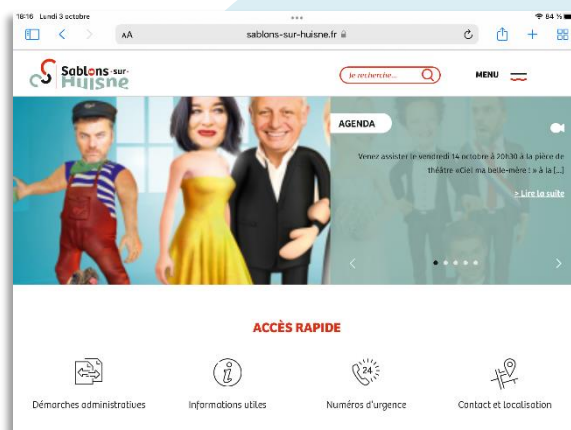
18:16 Lundi 3 octobre

64 %

AA

sablons-sur-huisne.fr

Sablons-sur-Huisne

Je recherche...

MENU

AGENDA

Venez assister le vendredi 14 octobre à 20h30 à la pièce de théâtre «Ciel ma belle-mère ! » à la [...]

> Lire la suite

ACCÈS RAPIDE

Démarches administratives

Informations utiles

24

Numéros d'urgence

Contact et localisation